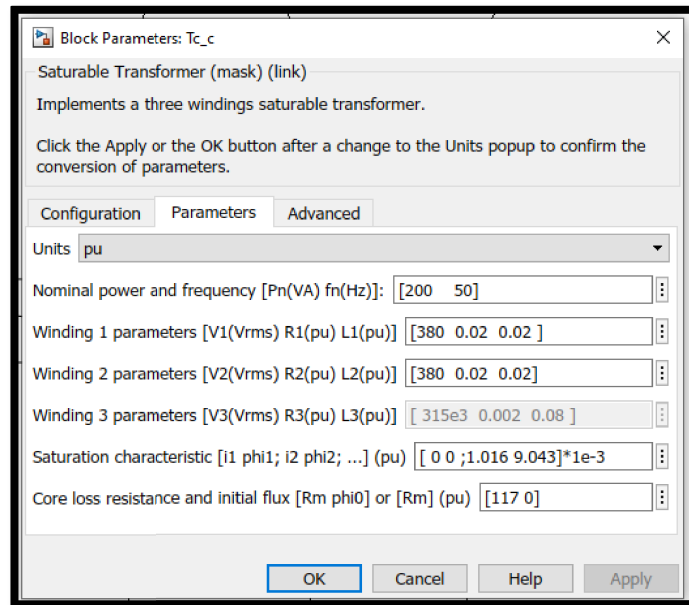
Block Parameters: Tc_c

Saturable Transformer (mask) (link)

Implements a three windings saturable transformer.

Click the Apply or the OK button after a change to the Units popup to confirm the conversion of parameters.

Configuration | Parameters | Advanced

Units pu

Nominal power and frequency [Pn(VA) fn(Hz)]: [200 50]

Winding 1 parameters [V1(Vrms) R1(pu) L1(pu)] [380 0.02 0.02 ]

Winding 2 parameters [V2(Vrms) R2(pu) L2(pu)] [380 0.02 0.02]

Winding 3 parameters [V3(Vrms) R3(pu) L3(pu)] [ 315e3 0.002 0.08 ]

Saturation characteristic [i1 phi1; i2 phi2; ...] (pu) [ 0 0 ;1.016 9.043]*1e-3

Core loss resistance and initial flux [Rm phi0] or [Rm] (pu) [117 0]

OK Cancel Help Apply